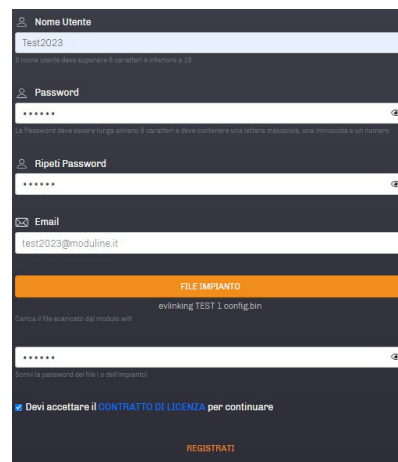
Nome Utente

Test2023

Il nome utente deve superare 6 caratteri e inferiore a 16

Password

••••••

La Password deve essere lunga almeno 8 caratteri e deve contenere una lettera maiuscola, una minuscola e un numero

Ripeti Password

••••••

Email

test2023@moduline.it

FILE IMPIANTO

evlinking TEST 1 config.bin

Carica il file scaricato dal modulo wifi

••••••

Scrivi la password del file ( o dell'impianto)

Devi accettare il CONTRATTO DI LICENZA per continuare

REGISTRATI